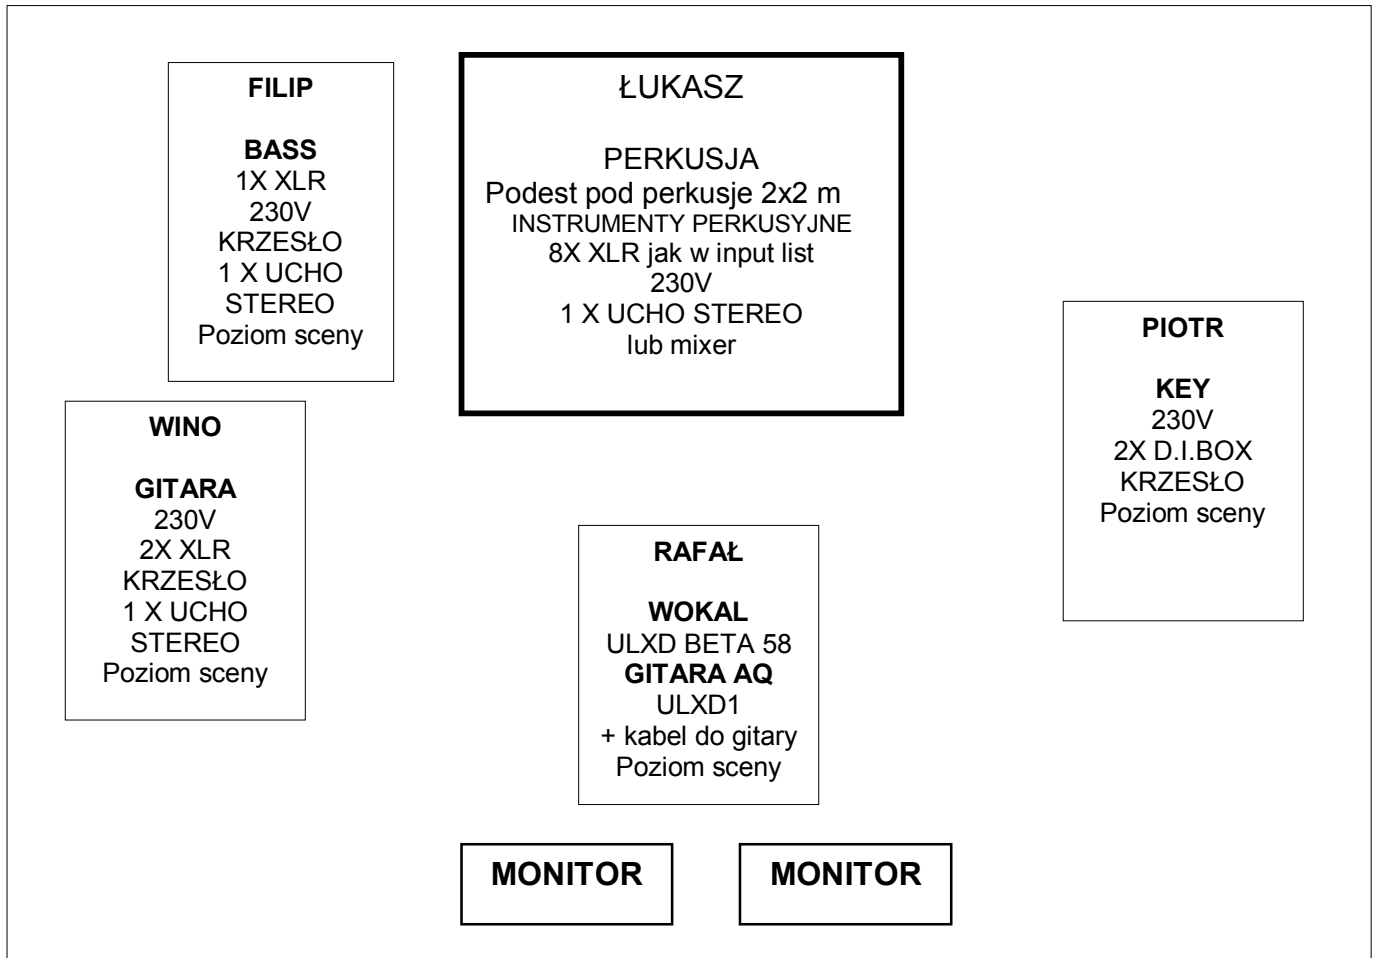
FILIP

BASS
1X XLR
230V
KRZESŁO
1 X UCHO STEREO
Poziom sceny

ŁUKASZ

PERKUSJA
Podest pod perkusje 2x2 m
INSTRUMENTY PERKUSYJNE
8X XLR jak w input list
230V
1 X UCHO STEREO
lub mixer

WINO

GITARA
230V
2X XLR
KRZESŁO
1 X UCHO STEREO
Poziom sceny

PIOTR

KEY
230V
2X D.I.BOX
KRZESŁO
Poziom sceny

RAFAŁ

WOKAL
ULXD BETA 58
GITARA AQ
ULXD1
+ kabel do gitary
Poziom sceny

MONITOR

MONITOR